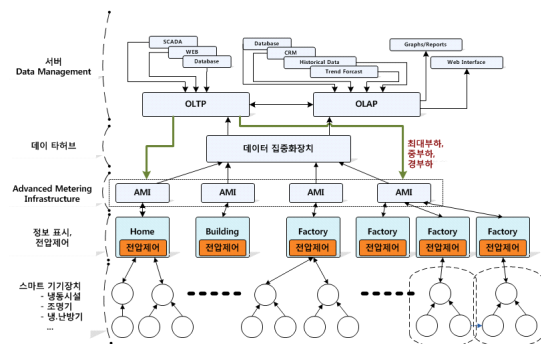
서버
Data Management

SCADA
WEB
Database

Database
CRM
Historical Data
Trend Forcast

Graphs/Reports
Web Interface

OLTP
OLAP

데이 타허브

데이터 집중화장치

최대부하,
중부하,
경부하

Advanced Metering Infrastructure

AMI
AMI
AMI
AMI

정보 표시,
전압제어

Home
전압제어
Building
전압제어
Factory
전압제어
Factory
전압제어
Factory
전압제어
Factory
전압제어

스마트 기기장치
- 냉동시설
- 조명기
- 냉 난방기
...